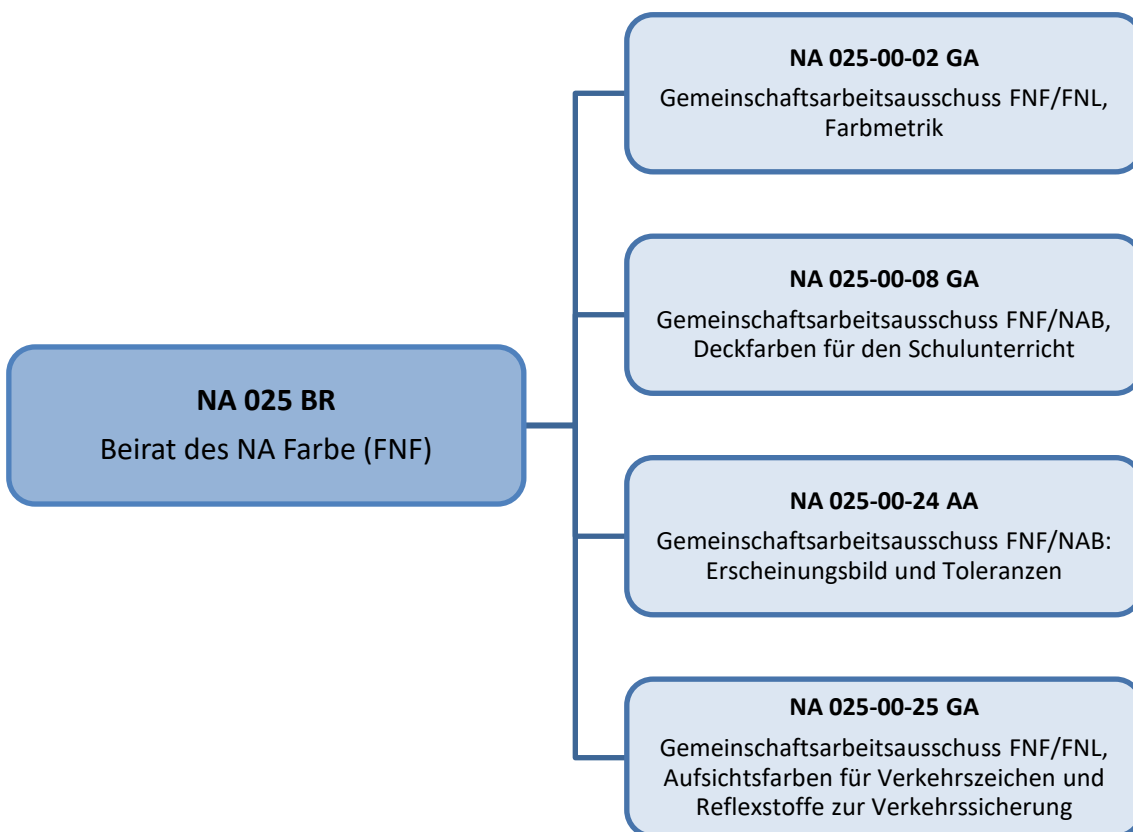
NA 025 BR
Beirat des NA Farbe (FNF)

NA 025-00-02 GA
Gemeinschaftsarbeitsausschuss FNF/FNL, Farbmetrik

NA 025-00-08 GA
Gemeinschaftsarbeitsausschuss FNF/NAB, Deckfarben für den Schulunterricht

NA 025-00-24 AA
Gemeinschaftsarbeitsausschuss FNF/NAB: Erscheinungsbild und Toleranzen

NA 025-00-25 GA
Gemeinschaftsarbeitsausschuss FNF/FNL, Aufsichtsfarben für Verkehrszeichen und Reflexstoffe zur Verkehrssicherung